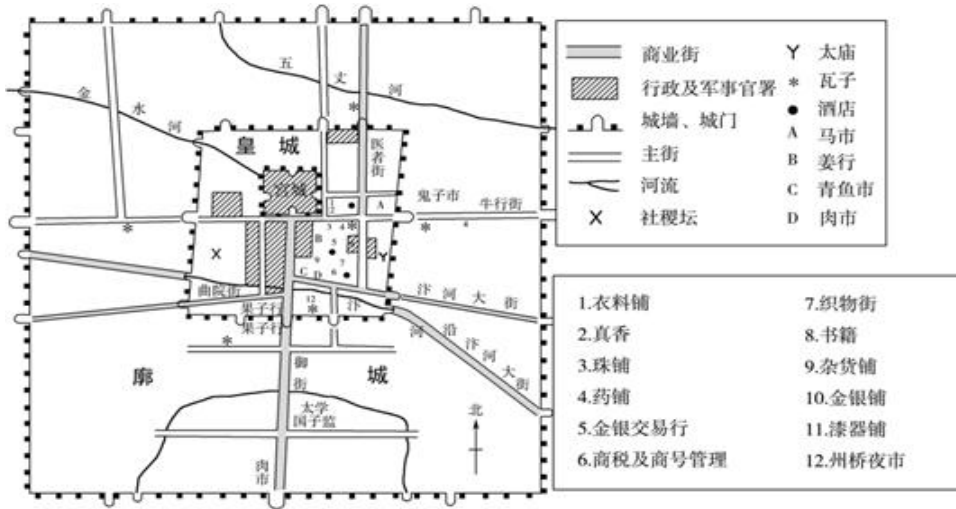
五丈河
金水河
皇城
宫城
医者街
鬼子市
牛行街
A
B
C
D
1 2 3 4 5 6 7 8 9
曲院街
果子行
汴河大街
沿汴河大街
御街
太学
国子监
肉市
廓城
北

商业街
行政及军事官署
城墙、城门
主街
河流
社稷坛
太庙
瓦子
酒店
A 马市
B 姜行
C 青鱼市
D 肉市

1.衣料铺
2.真香
3.珠铺
4.药铺
5.金银交易行
6.商税及商号管理
7.织物街
8.书籍
9.杂货铺
10.金银铺
11.漆器铺
12.州桥夜市